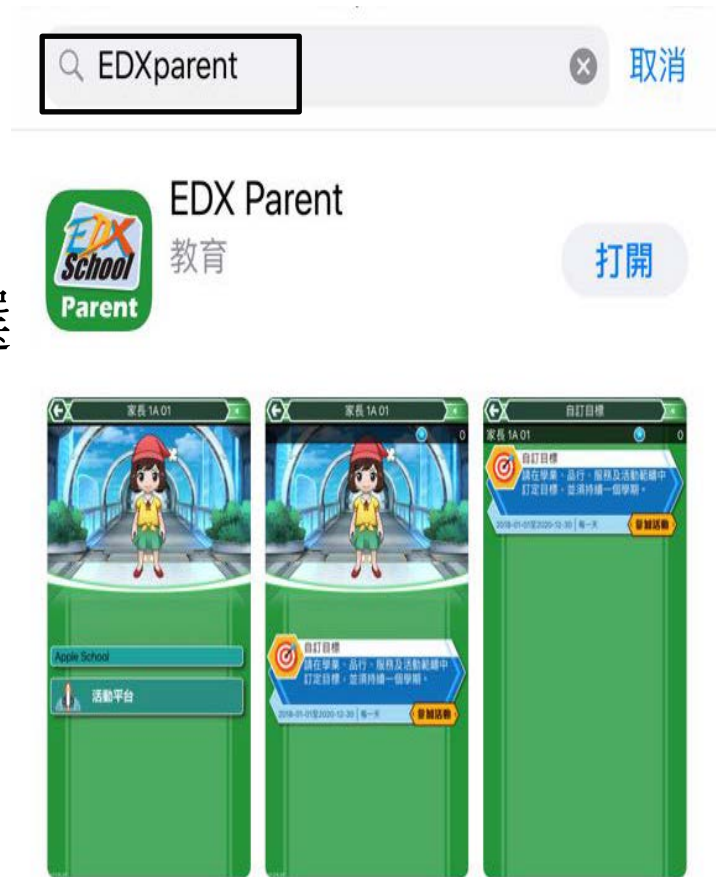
EDXparent

取消

EDX School Parent

EDX Parent

教育

打開

家長 1A 01

Apple School

活動平台

家長 1A 01

0

自訂目標

請在學業、品行、服務及活動範疇中訂定目標，並須持續一個學期。

2018-01-01至2020-12-30 | 每一天

參加活動

自訂目標

家長 1A 01

0

自訂目標

請在學業、品行、服務及活動範疇中訂定目標，並須持續一個學期。

2018-01-01至2020-12-30 | 每一天

參加活動